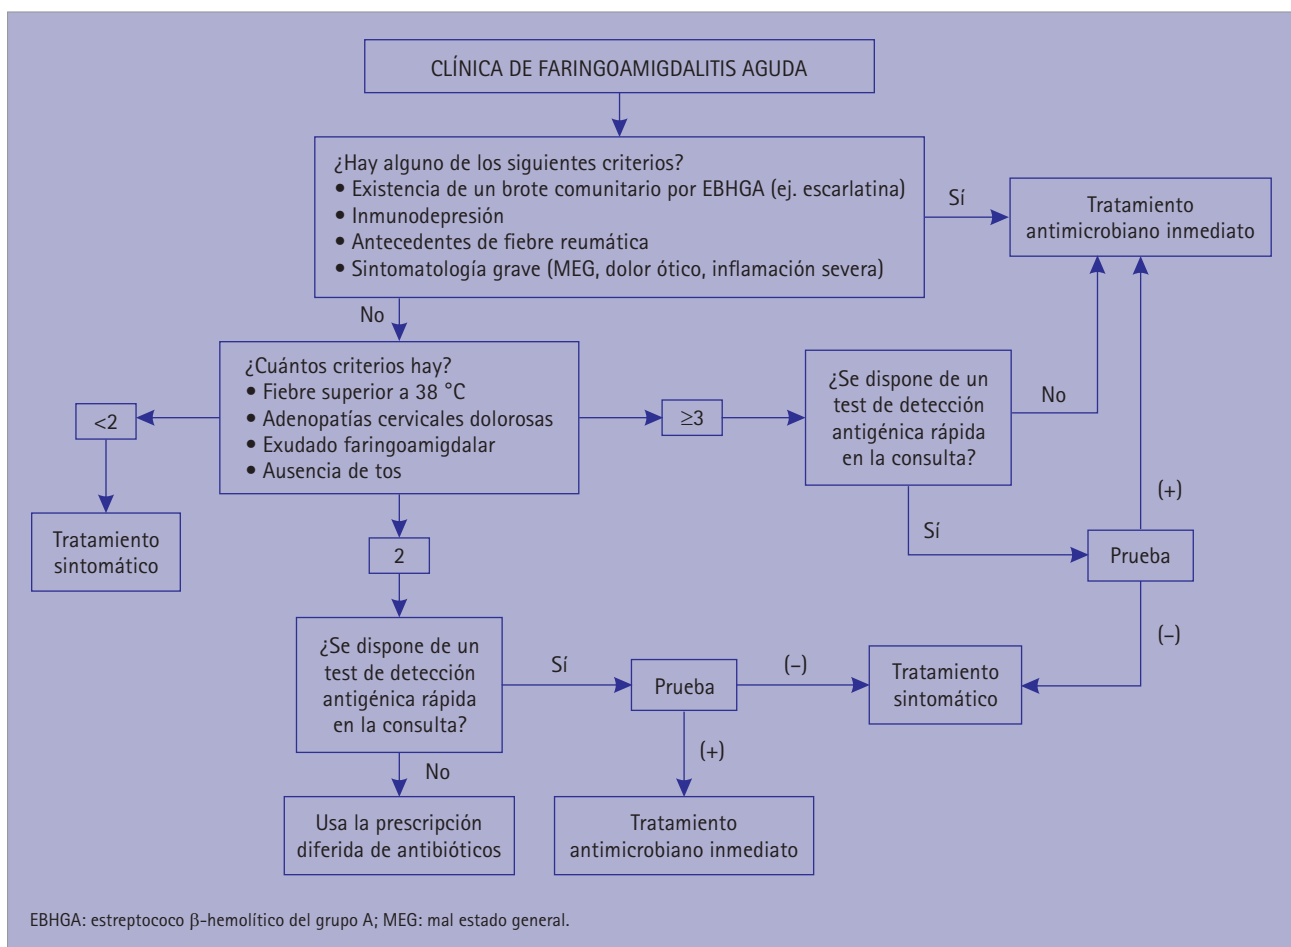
CLÍNICA DE FARINGOAMIGDALITIS AGUDA

¿Hay alguno de los siguientes criterios?
• Existencia de un brote comunitario por EBHGA (ej. escarlatina)
• Inmunodepresión
• Antecedentes de fiebre reumática
• Sintomatología grave (MEG, dolor ótico, inflamación severa)

Sí

Tratamiento antimicrobiano inmediato

No

¿Cuántos criterios hay?
• Fiebre superior a 38 °C
• Adenopatías cervicales dolorosas
• Exudado faringoamigdalar
• Ausencia de tos

<2

Tratamiento sintomático

$\geq$3

¿Se dispone de un test de detección antigénica rápida en la consulta?

No

(+)

Sí

Prueba

(–)

2

¿Se dispone de un test de detección antigénica rápida en la consulta?

Sí

Prueba

(–)

Tratamiento sintomático

No

(+)

Usa la prescripción diferida de antibióticos

Tratamiento antimicrobiano inmediato

EBHGA: estreptococo β-hemolítico del grupo A; MEG: mal estado general.